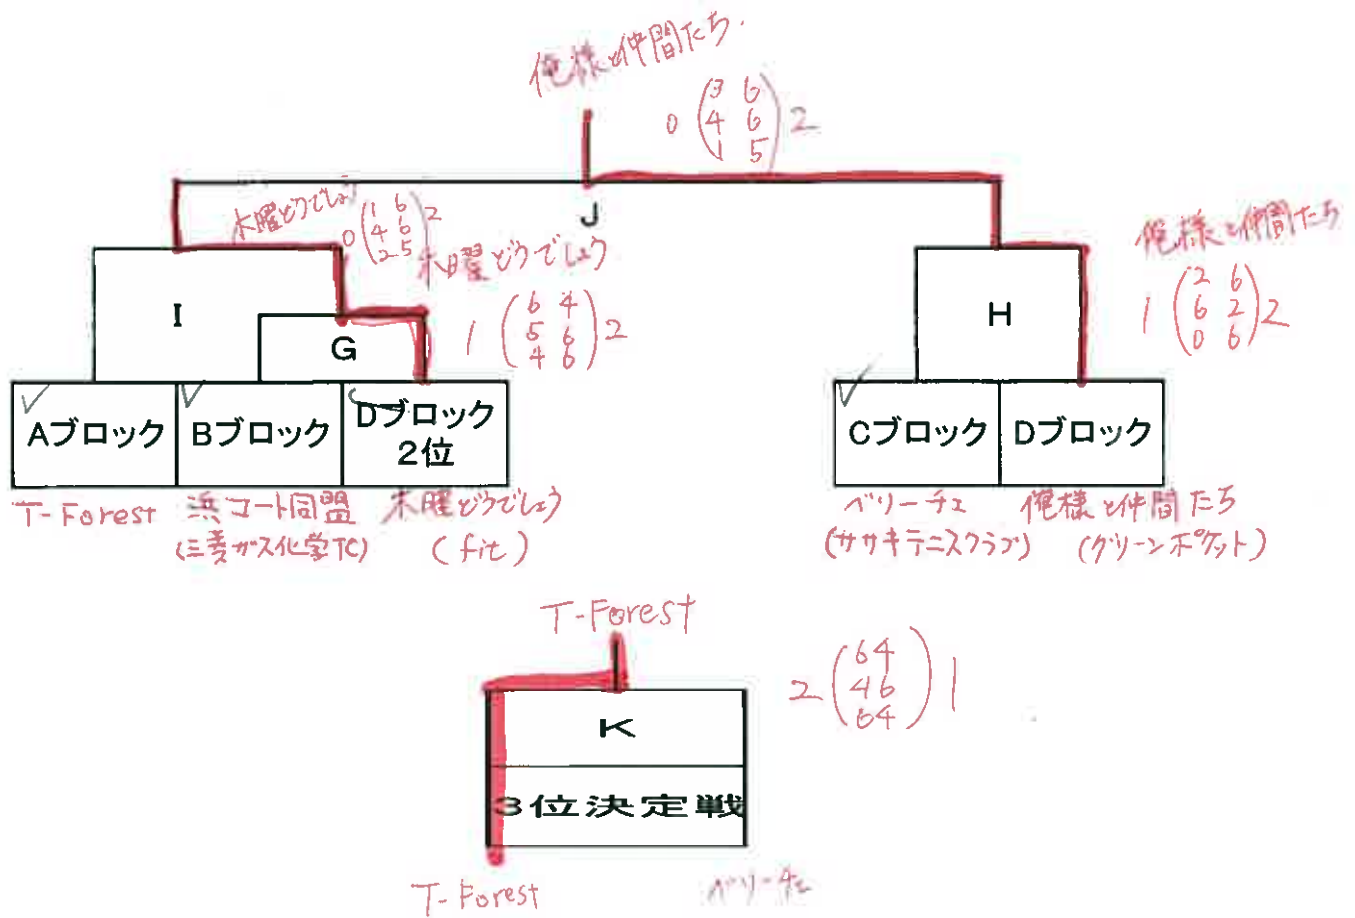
俺様と仲間たち.

$0\begin{pmatrix}3&6\\4&6\\1&5\end{pmatrix}2$

J

木曜どうでしょう

$0\begin{pmatrix}1&6\\4&6\\2&5\end{pmatrix}2$

木曜どうでしょう

I

G

$1\begin{pmatrix}6&4\\5&6\\4&6\end{pmatrix}2$

俺様と仲間たち

H

$1\begin{pmatrix}2&6\\6&2\\0&6\end{pmatrix}2$

Aブロック

Bブロック

Dブロック 2位

Cブロック

Dブロック

T-Forest

浜コート同盟 (三菱ガス化学TC)

木曜どうでしょう (fit)

ベリーチェ (ササキテニスクラブ)

俺様と仲間たち (グリーンポケット)

T-Forest

$2\begin{pmatrix}6&4\\4&6\\6&4\end{pmatrix}1$

K

3位決定戦

T-Forest

ベリーチェ